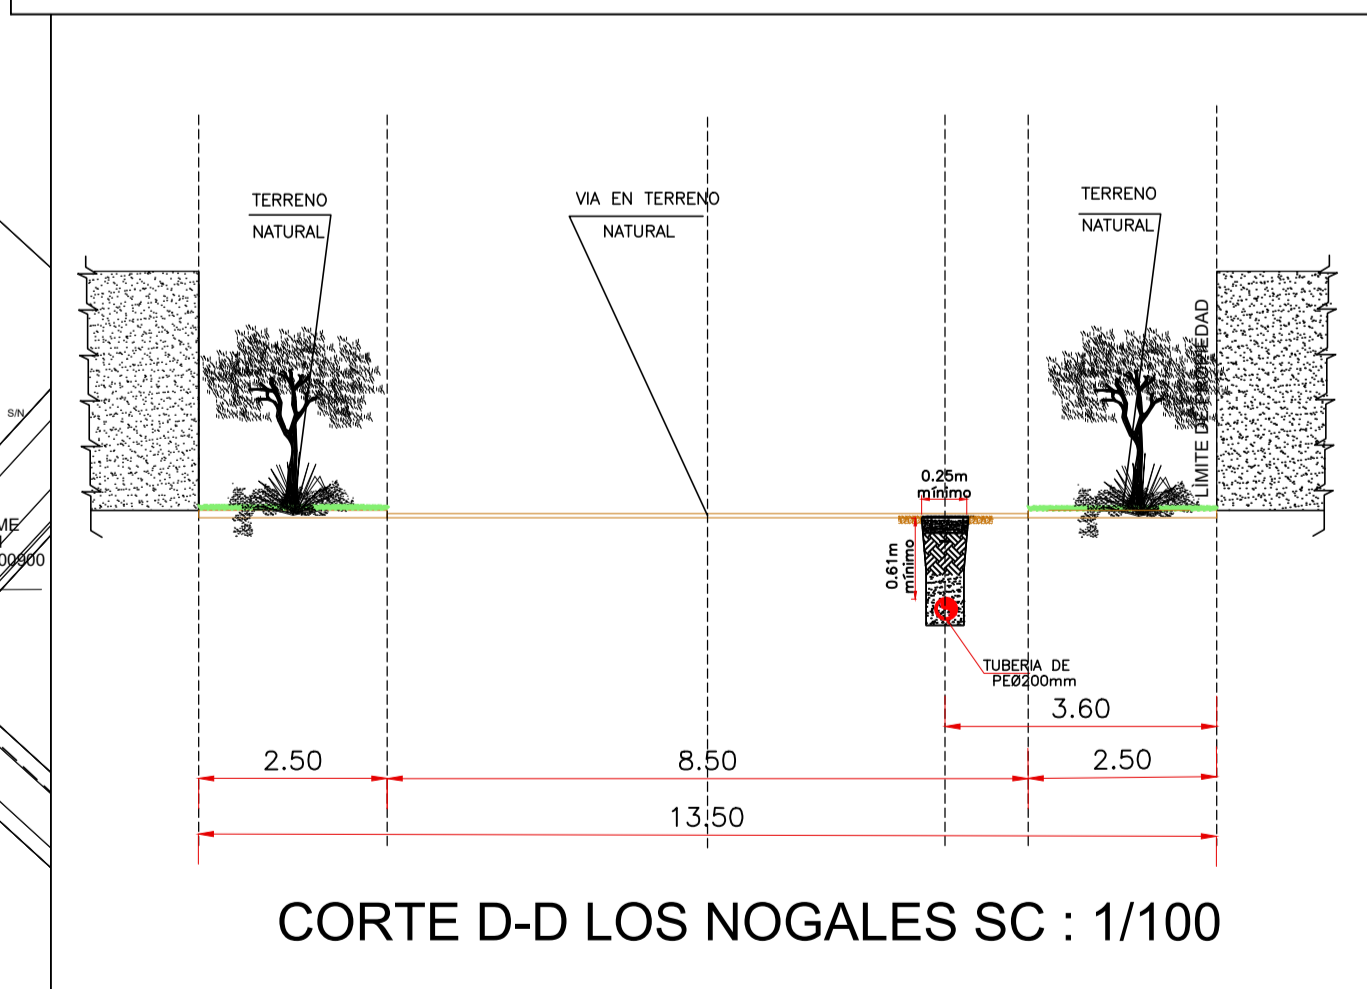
S/N
ME
00900

TERRENO
NATURAL

VIA EN TERRENO
NATURAL

TERRENO
NATURAL

LIMITE DE PROPIEDAD

0.25m
mínimo

0.61m
mínimo

TUBERIA DE
PEØ200mm

3.60

2.50

8.50

2.50

13.50

CORTE D-D LOS NOGALES SC : 1/100